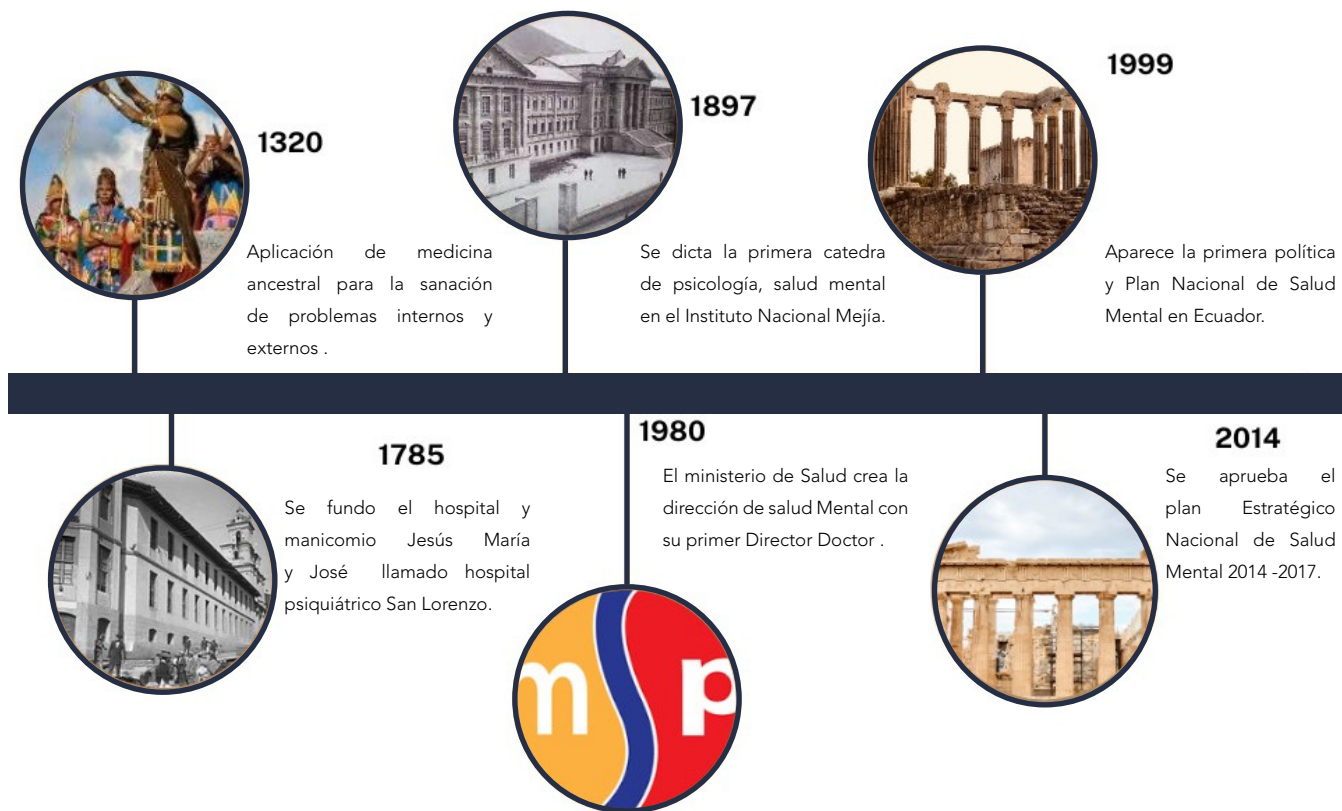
1320

Aplicación de medicina ancestral para la sanación de problemas internos y externos .

1897

Se dicta la primera catedra de psicología, salud mental en el Instituto Nacional Mejía.

1999

Aparece la primera política y Plan Nacional de Salud Mental en Ecuador.

1785

Se fundo el hospital y manicomio Jesús María y José llamado hospital psiquiátrico San Lorenzo.

1980

El ministerio de Salud crea la dirección de salud Mental con su primer Director Doctor .

msp

2014

Se aprueba el plan Estratégico Nacional de Salud Mental 2014 -2017.